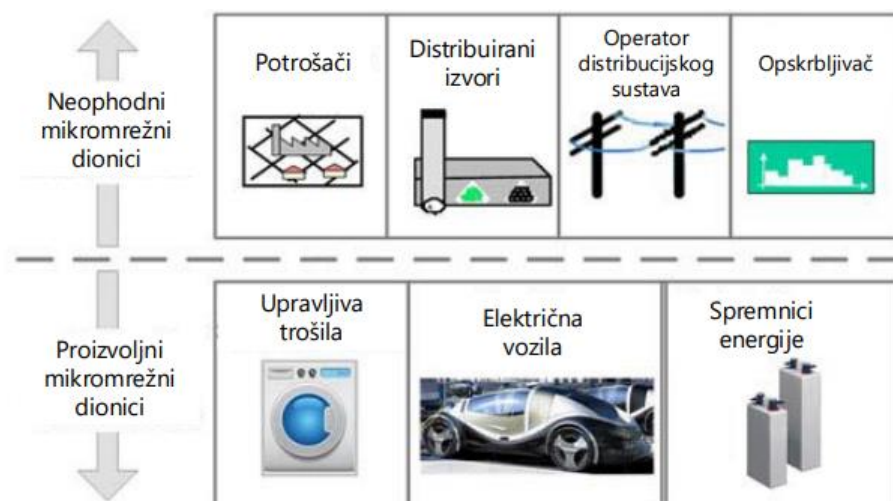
Neophodni mikromrežni dionici

Potrošači

Distribuirani izvori

Operator distribucijskog sustava

Opskrbljivač

Proizvoljni mikromrežni dionici

Upravljiva trošila

Električna vozila

Spremnici energije